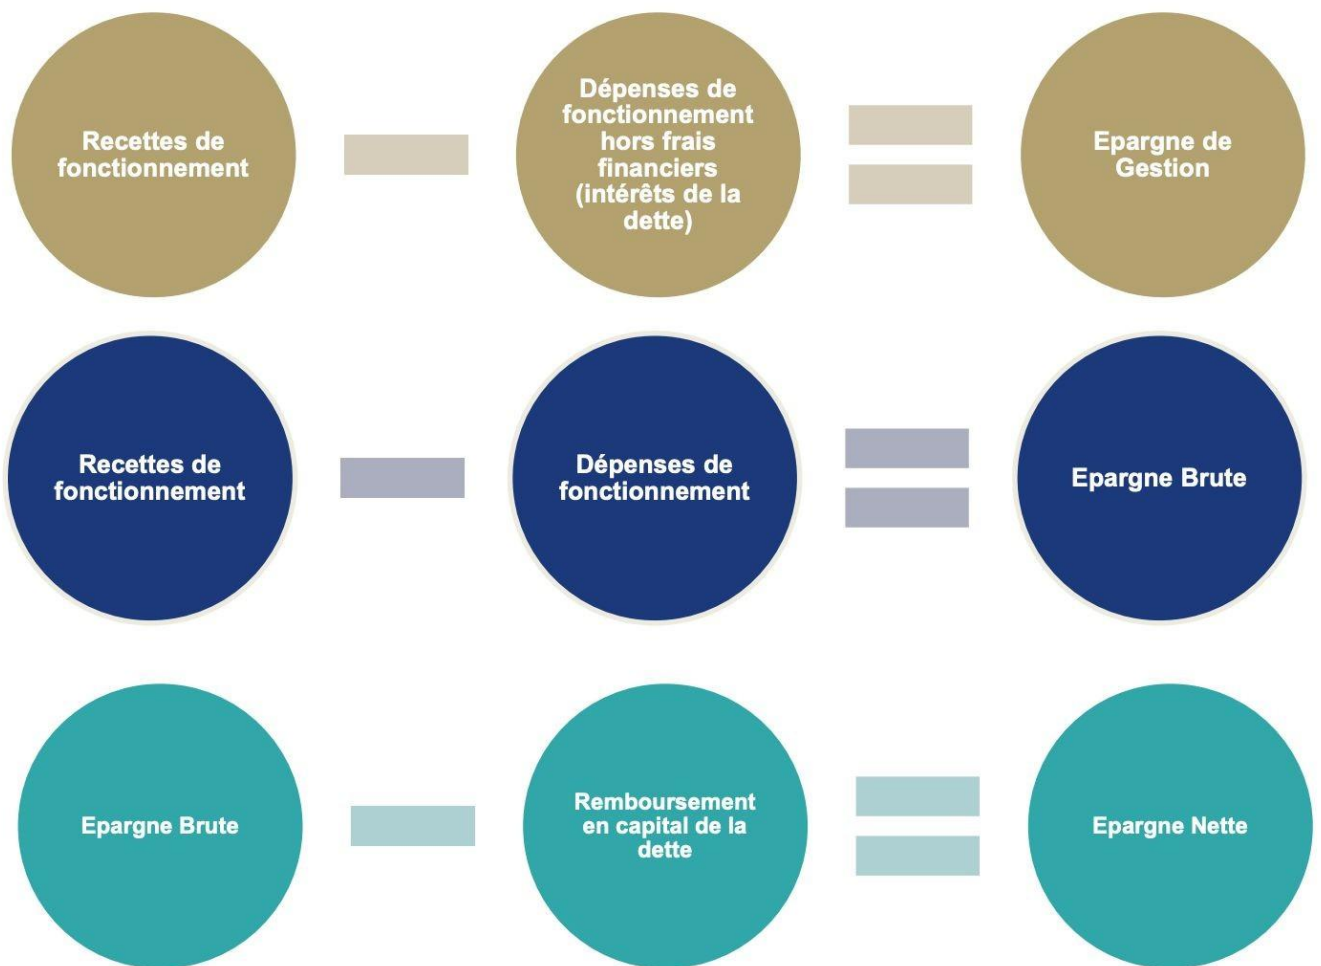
Recettes de fonctionnement

Dépenses de fonctionnement hors frais financiers (intérêts de la dette)

Epargne de Gestion

Recettes de fonctionnement

Dépenses de fonctionnement

Epargne Brute

Epargne Brute

Remboursement en capital de la dette

Epargne Nette